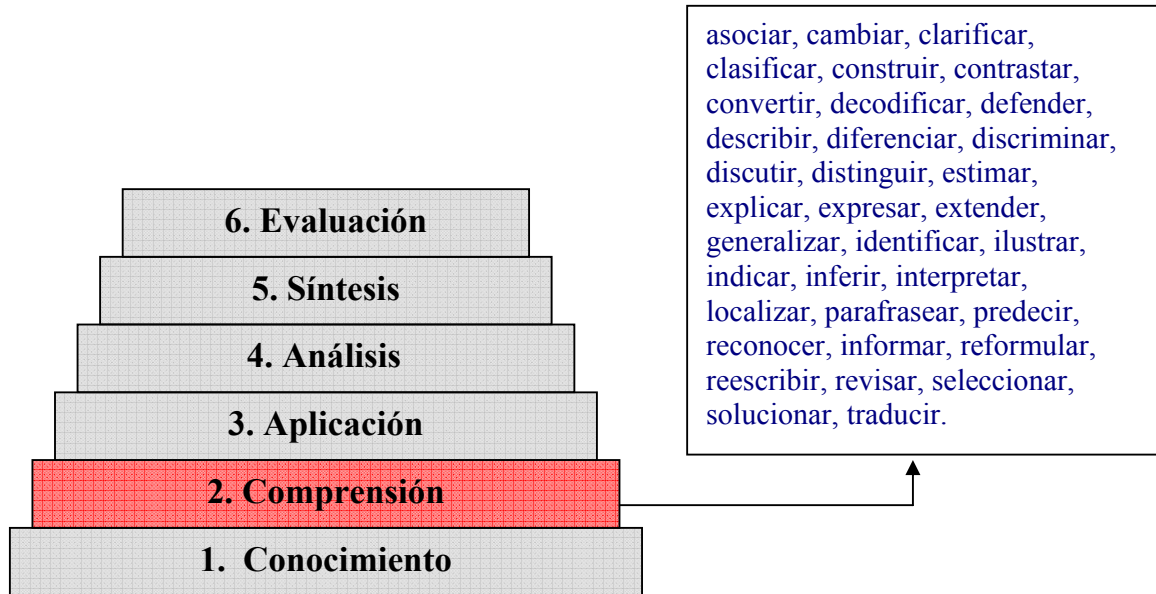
asociar, cambiar, clarificar, clasificar, construir, contrastar, convertir, decodificar, defender, describir, diferenciar, discriminar, discutir, distinguir, estimar, explicar, expresar, extender, generalizar, identificar, ilustrar, indicar, inferir, interpretar, localizar, parafrasear, predecir, reconocer, informar, reformular, reescribir, revisar, seleccionar, solucionar, traducir.

6. Evaluación

5. Síntesis

4. Análisis

3. Aplicación

2. Comprensión

1. Conocimiento